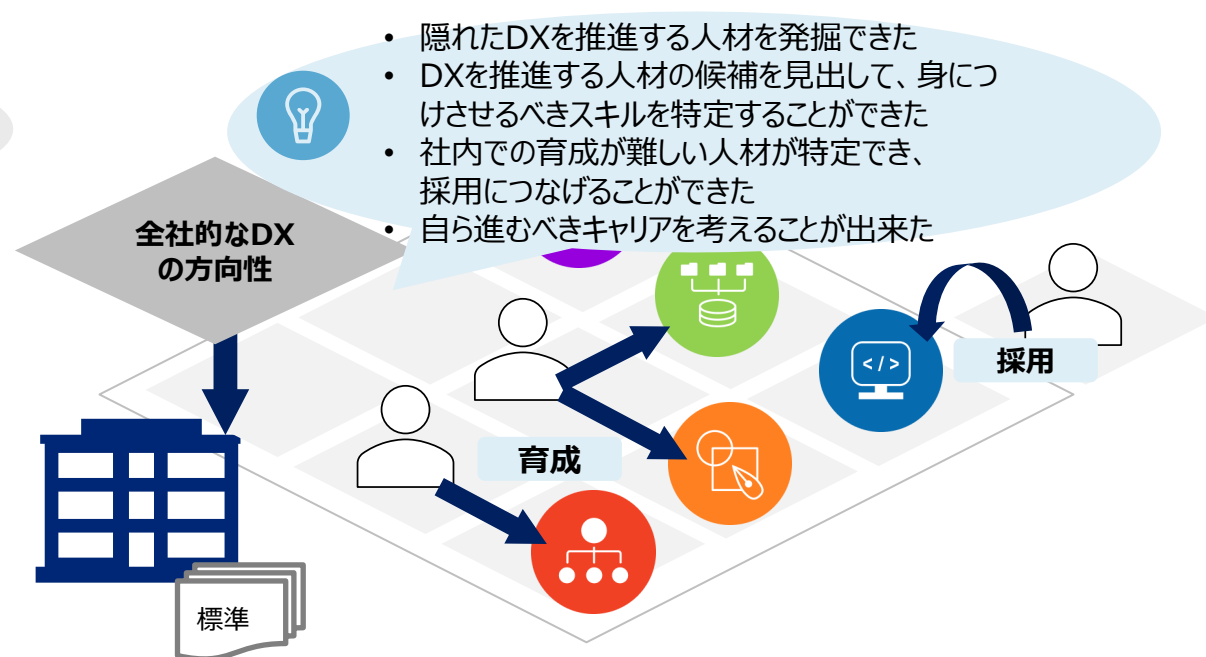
• 隠れたDXを推進する人材を発掘できた
• DXを推進する人材の候補を見出して、身につけさせるべきスキルを特定することができた
• 社内での育成が難しい人材が特定でき、採用につなげることができた
• 自ら進むべきキャリアを考えることが出来た

全社的なDXの方向性

採用

育成

標準